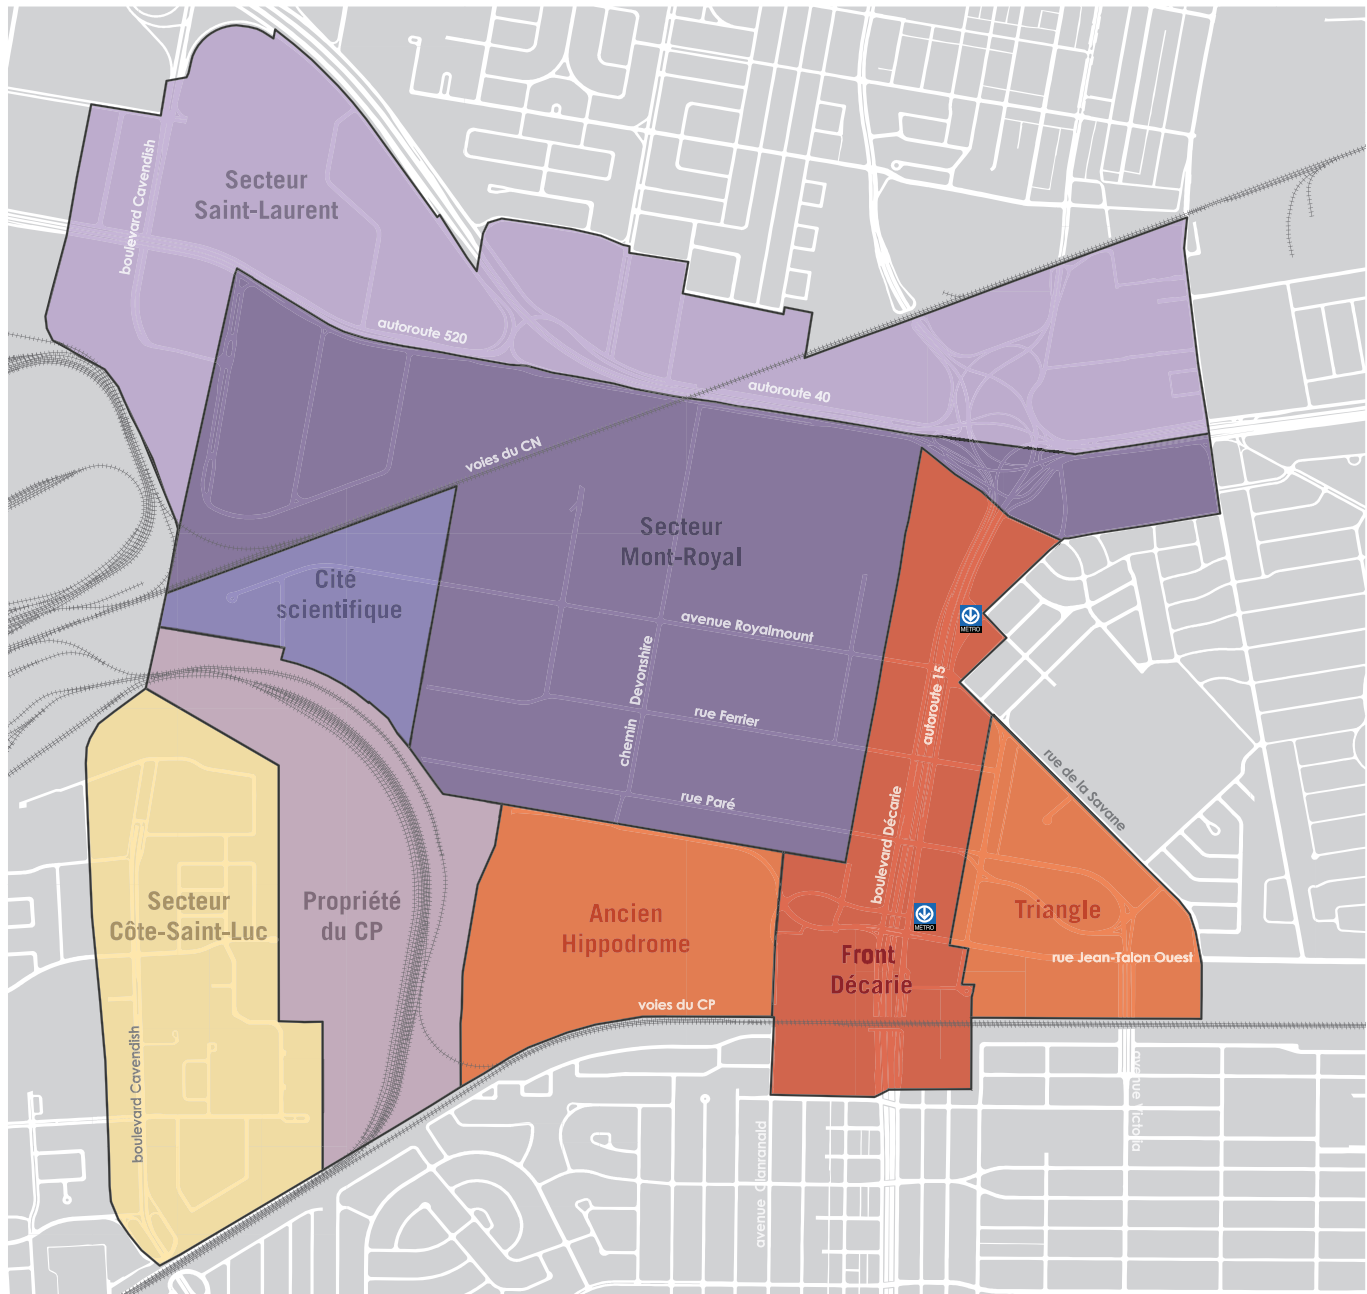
Secteur Saint-Laurent

boulevard Cavendish

autoroute 520

autoroute 40

voies du CN

Secteur Mont-Royal

Cité scientifique

avenue Royalmount

chemin Devonshire

rue Ferrier

rue Paré

autoroute 15

METRO

rue de la Savane

boulevard Décarie

METRO

Secteur Côte-Saint-Luc

Propriété du CP

Ancien Hippodrome

Triangle

rue Jean-Talon Ouest

Front Décarie

voies du CP

boulevard Cavendish

avenue Clanranald

avenue Victoria